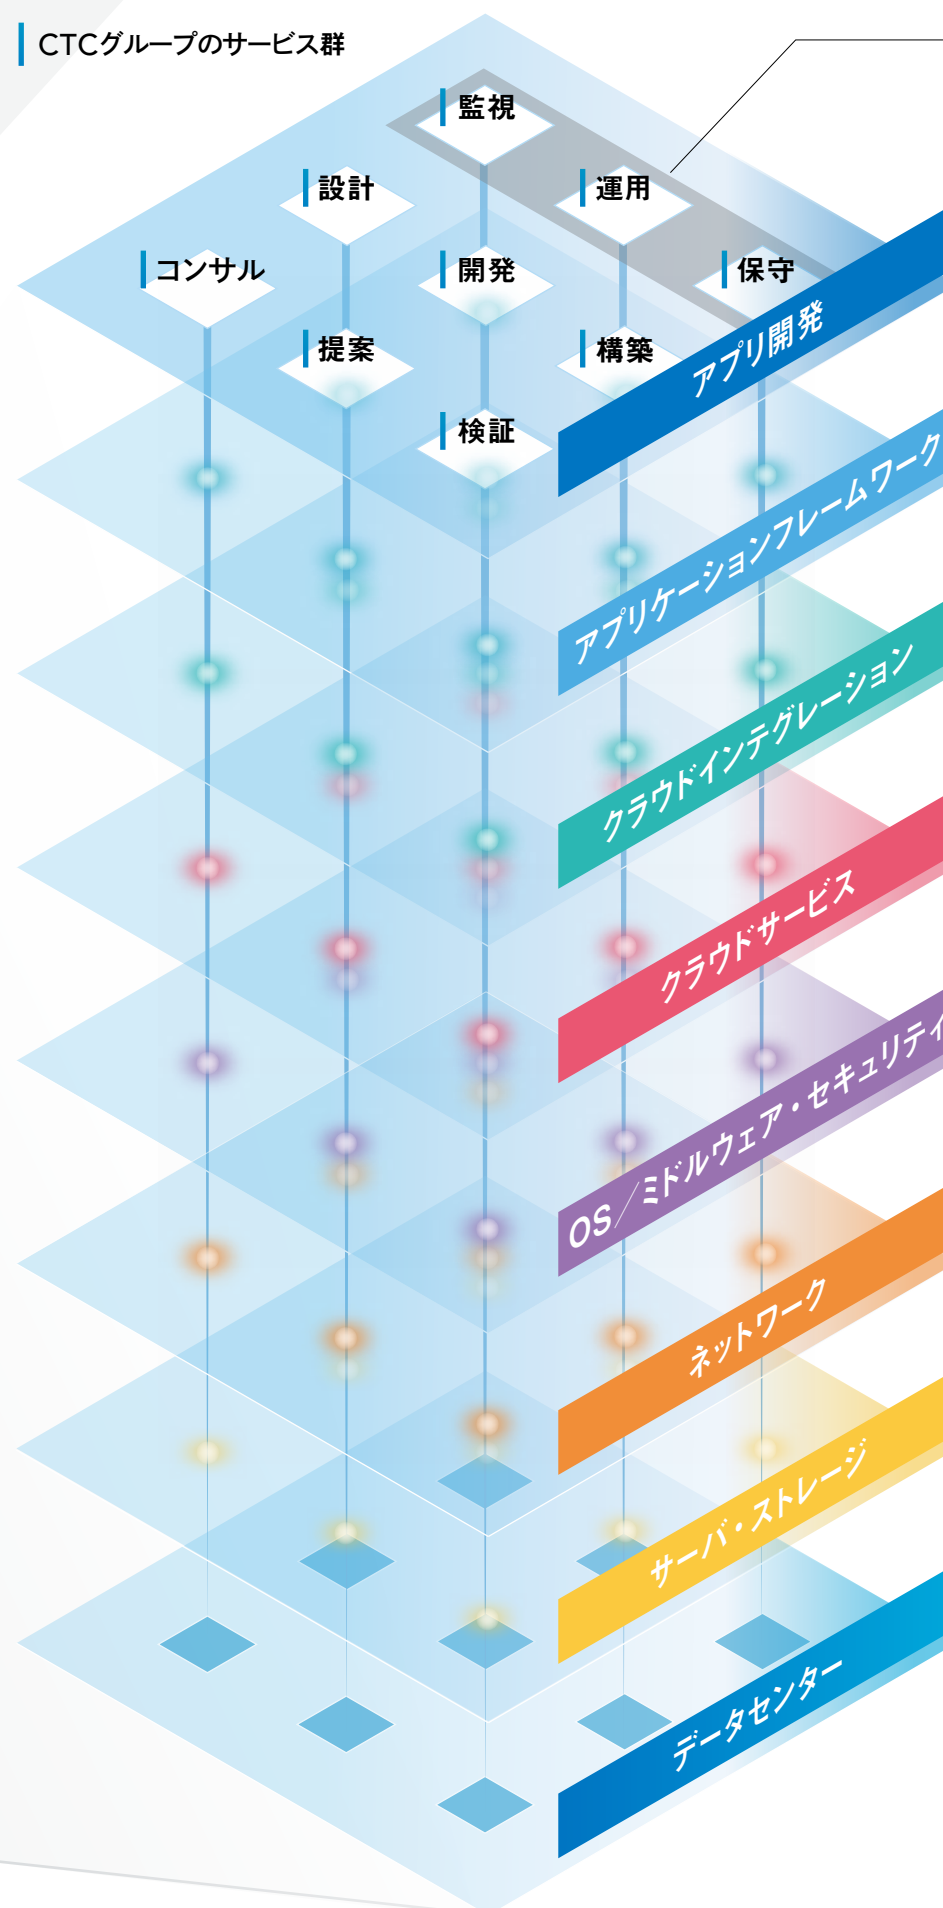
CTCグループのサービス群

監視

設計

運用

コンサル

開発

保守

提案

構築

検証

アプリ開発

アプリケーションフレームワーク

クラウドインテグレーション

クラウドサービス

OS／ミドルウェア・セキュリティ

ネットワーク

サーバ・ストレージ

データセンター